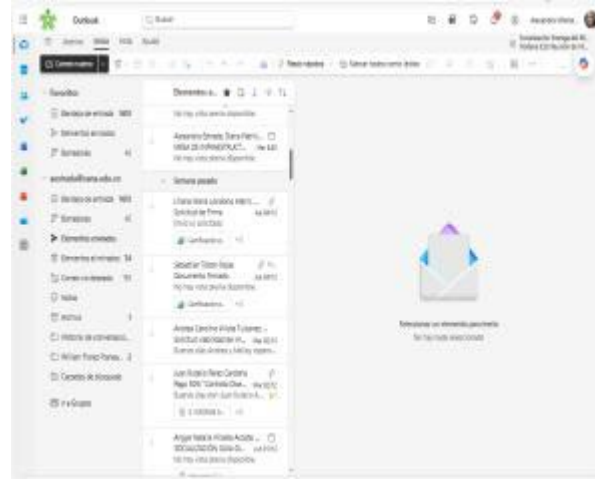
Outlook

Buscar

Inicio Vista Ayuda

Correo nuevo

Favoritos

Bandeja de entrada

Elementos enviados

Borradores

Elementos eliminados

Borradores

Elementos enviados

Correo no deseado

Notas

Archivo

Historial de conversaciones

Carpetas de búsqueda

Ir a Grupos

Elementos e...

No hay vista previa disponible.

Semana pasada

Solicitud de firma

Documento firmado

No hay vista previa disponible.

Seleccionar un elemento para leerlo

No hay nada seleccionado